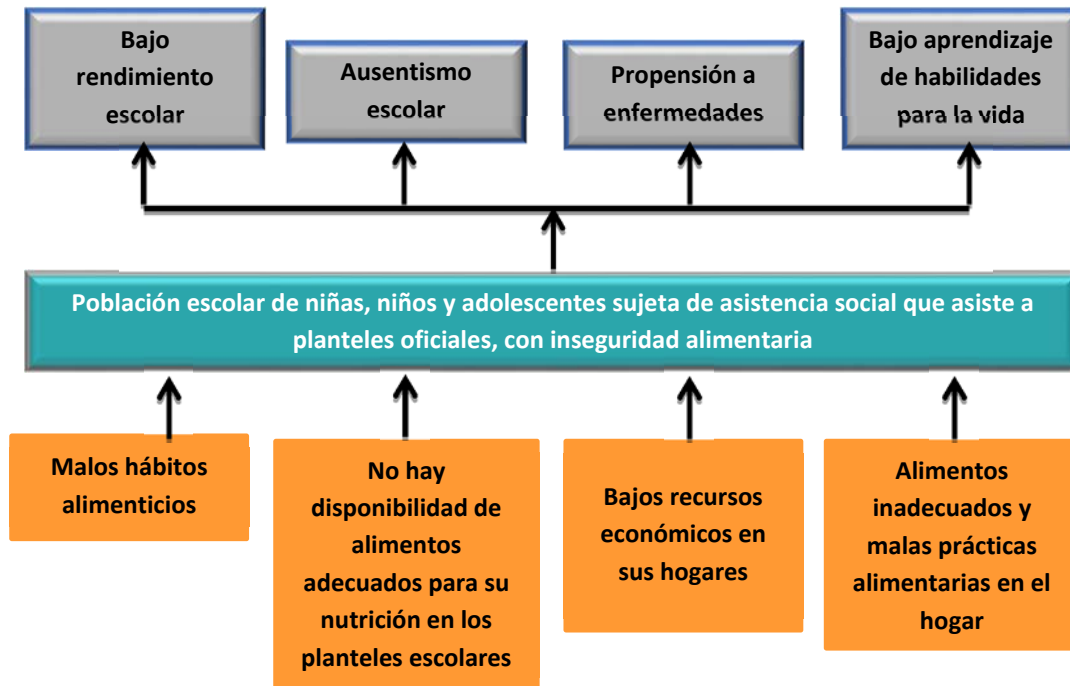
Bajo rendimiento escolar

Ausentismo escolar

Propensión a enfermedades

Bajo aprendizaje de habilidades para la vida

Población escolar de niñas, niños y adolescentes sujeta de asistencia social que asiste a planteles oficiales, con inseguridad alimentaria

Malos hábitos alimenticios

No hay disponibilidad de alimentos adecuados para su nutrición en los planteles escolares

Bajos recursos económicos en sus hogares

Alimentos inadecuados y malas prácticas alimentarias en el hogar